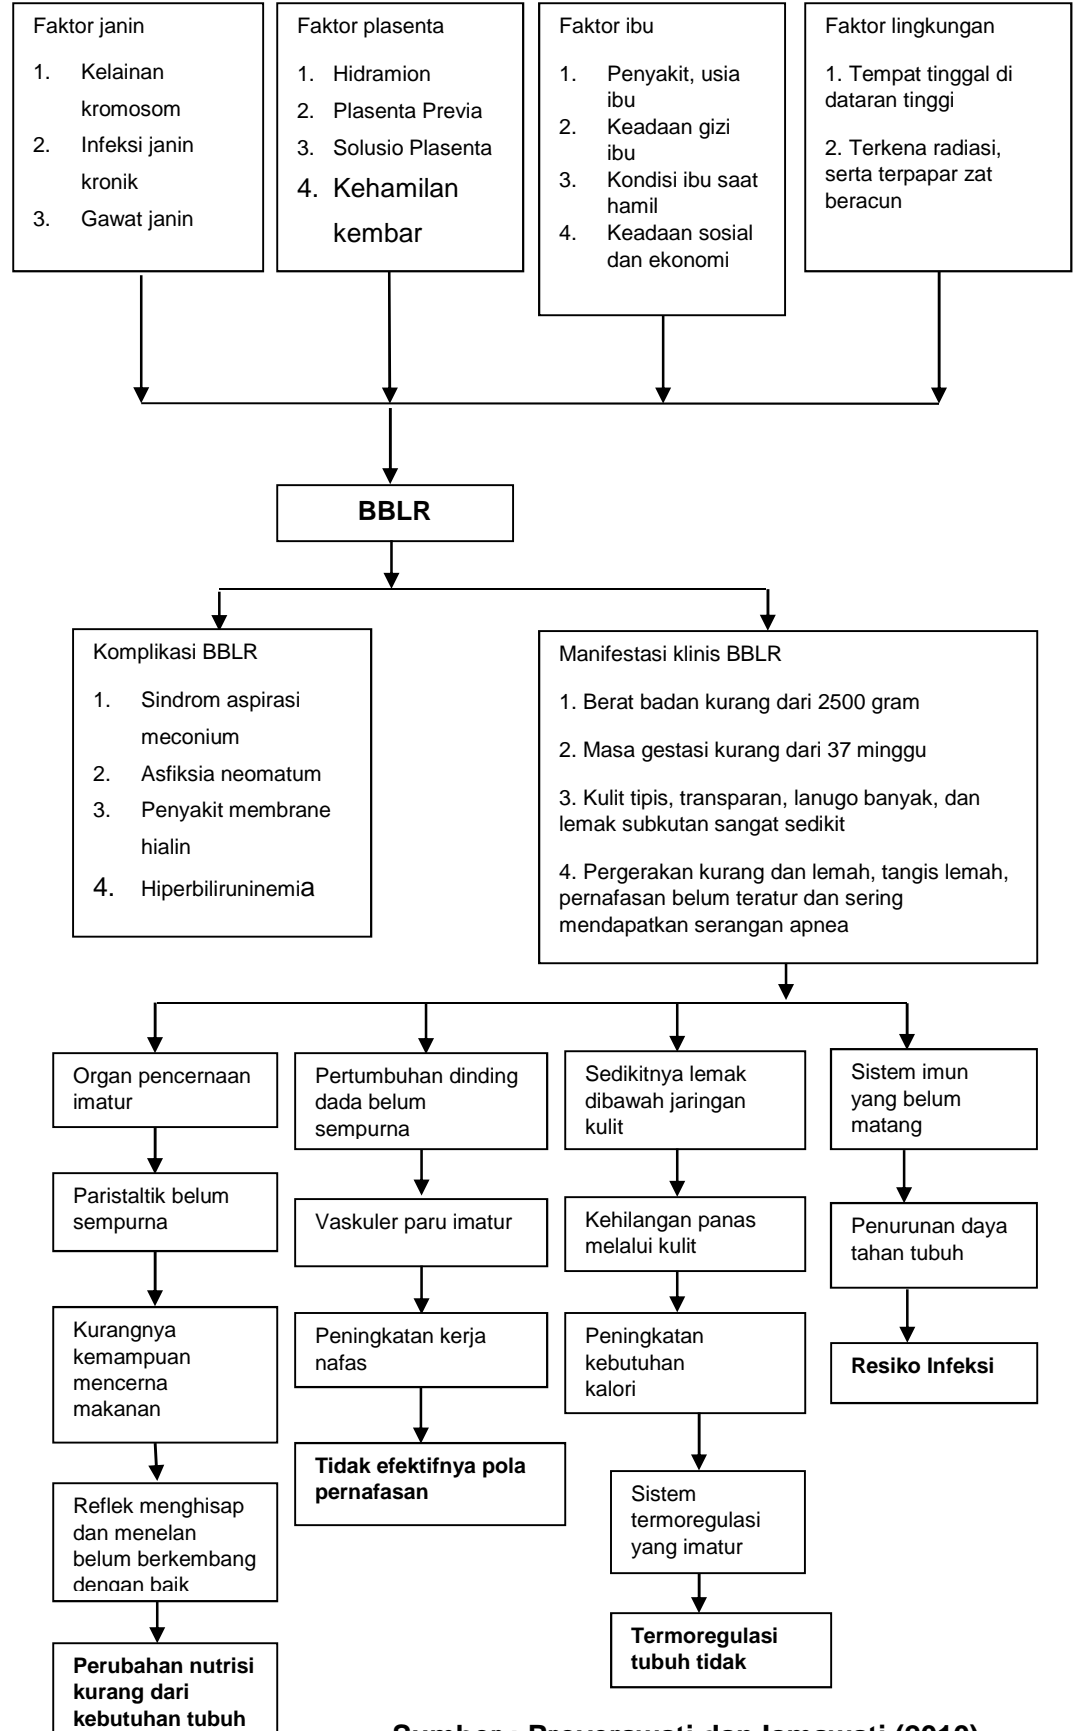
Faktor janin

1. Kelainan kromosom
2. Infeksi janin kronik
3. Gawat janin

Faktor plasenta

1. Hidramion
2. Plasenta Previa
3. Solusio Plasenta
4. Kehamilan kembar

Faktor ibu

1. Penyakit, usia ibu
2. Keadaan gizi ibu
3. Kondisi ibu saat hamil
4. Keadaan sosial dan ekonomi

Faktor lingkungan

1. Tempat tinggal di dataran tinggi

2. Terkena radiasi, serta terpapar zat beracun

BBLR

Komplikasi BBLR

1. Sindrom aspirasi meconium
2. Asfiksia neomatum
3. Penyakit membrane hialin
4. Hiperbiliruninemia

Manifestasi klinis BBLR

1. Berat badan kurang dari 2500 gram

2. Masa gestasi kurang dari 37 minggu

3. Kulit tipis, transparan, lanugo banyak, dan lemak subkutan sangat sedikit

4. Pergerakan kurang dan lemah, tangis lemah, pernafasan belum teratur dan sering mendapatkan serangan apnea

Organ pencernaan imatur

Paristaltik belum sempurna

Kurangnya kemampuan mencerna makanan

Reflek menghisap dan menelan belum berkembang dengan baik

Perubahan nutrisi kurang dari kebutuhan tubuh

Pertumbuhan dinding dada belum sempurna

Vaskuler paru imatur

Peningkatan kerja nafas

Tidak efektifnya pola pernafasan

Sedikitnya lemak dibawah jaringan kulit

Kehilangan panas melalui kulit

Peningkatan kebutuhan kalori

Sistem termoregulasi yang imatur

Termoregulasi tubuh tidak

Sistem imun yang belum matang

Penurunan daya tahan tubuh

Resiko Infeksi

Sumber : Proverawati dan Ismawati (2010)